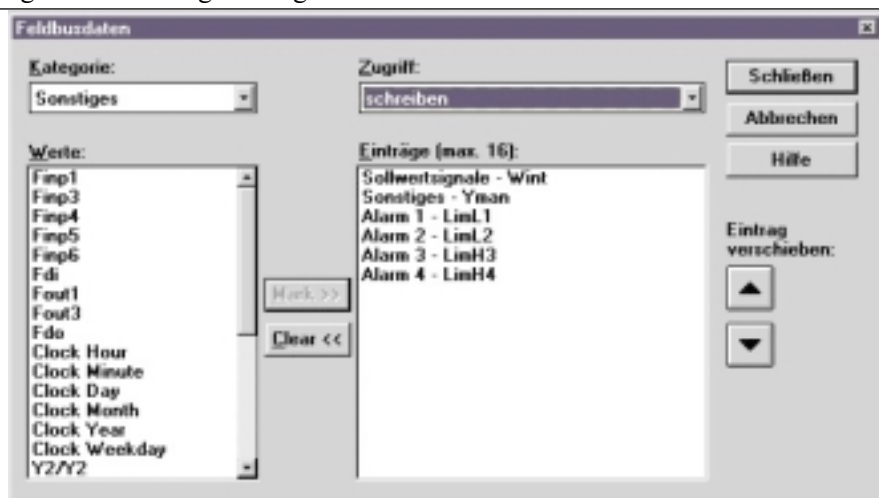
Feldbusdaten

Kategorie:
Sonstiges

Zugriff:
schreiben

Schließen
Abbrechen
Hilfe

Werte:
Finp1
Finp3
Finp4
Finp5
Finp6
Fdi
Fout1
Fout3
Fdo
Clock Hour
Clock Minute
Clock Day
Clock Month
Clock Year
Clock Weekday
Y2/Y2

Mark >>
Clear <<

Einträge (max. 16):
Sollwertsignale - Wint
Sonstiges - Yman
Alarm 1 - LimL1
Alarm 2 - LimL2
Alarm 3 - LimH3
Alarm 4 - LimH4

Eintrag verschieben: